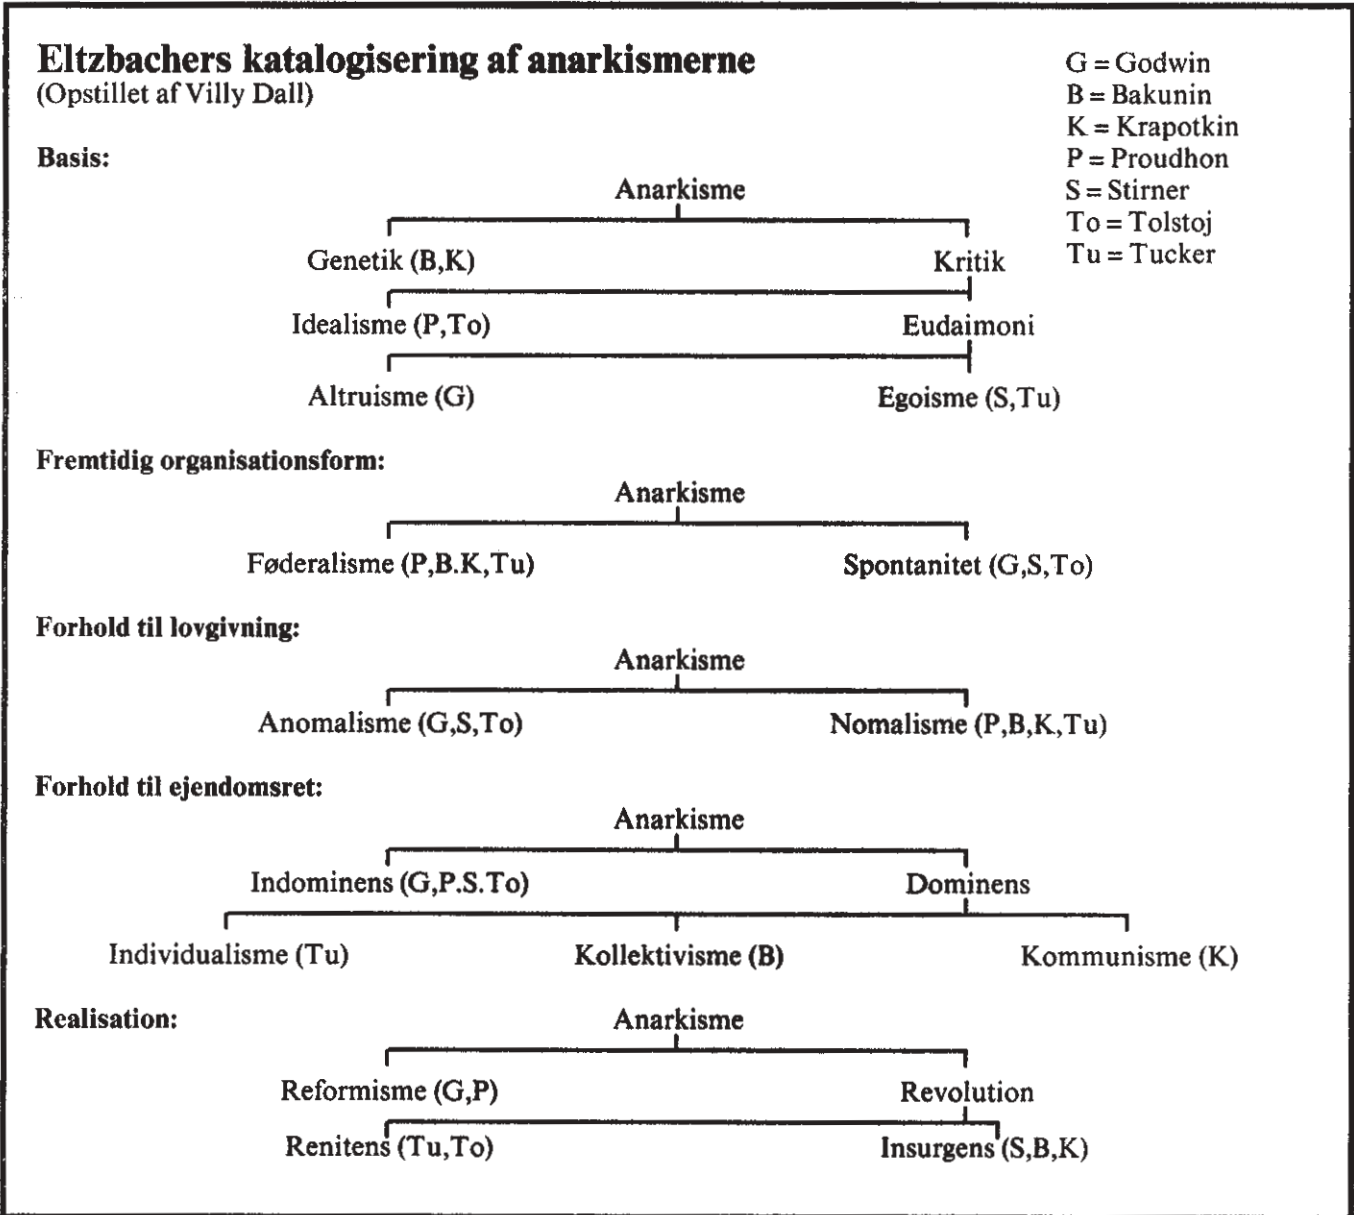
Eltzbachers katalogisering af anarkismerne
(Opstillet af Villy Dall)

G = Godwin
B = Bakunin
K = Krapotkin
P = Proudhon
S = Stirner
To = Tolstoj
Tu = Tucker

Basis:

Anarkisme

Genetik (B,K)
Kritik

Idealisme (P,To)
Eudaimoni

Altruisme (G)
Egoisme (S,Tu)

Fremtidig organisationsform:

Anarkisme

Føderalisme (P,B.K,Tu)
Spontanitet (G,S,To)

Forhold til lovgivning:

Anarkisme

Anomalisme (G,S,To)
Nomalisme (P,B,K,Tu)

Forhold til ejendomsret:

Anarkisme

Indominens (G,P.S.To)
Dominens

Individualisme (Tu)
Kollektivisme (B)
Kommunisme (K)

Realisation:

Anarkisme

Reformisme (G,P)
Revolution

Renitens (Tu,To)
Insurgens (S,B,K)